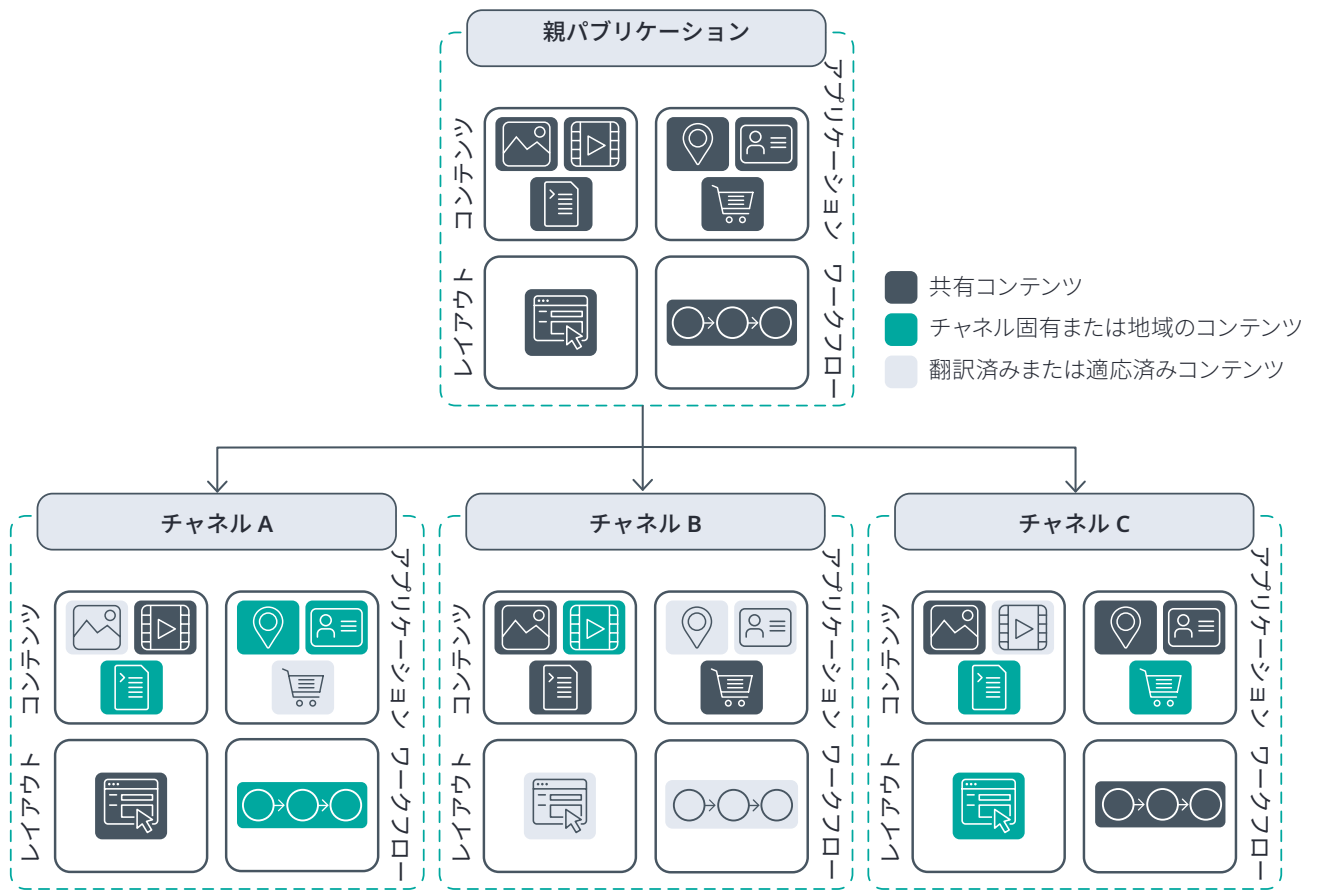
親パブリケーション

コンテンツ

アプリケーション

レイアウト

ワークフロー

共有コンテンツ

チャネル固有または地域のコンテンツ

翻訳済みまたは適応済みコンテンツ

チャネル A

コンテンツ

アプリケーション

レイアウト

ワークフロー

チャネル B

コンテンツ

アプリケーション

レイアウト

ワークフロー

チャネル C

コンテンツ

アプリケーション

レイアウト

ワークフロー